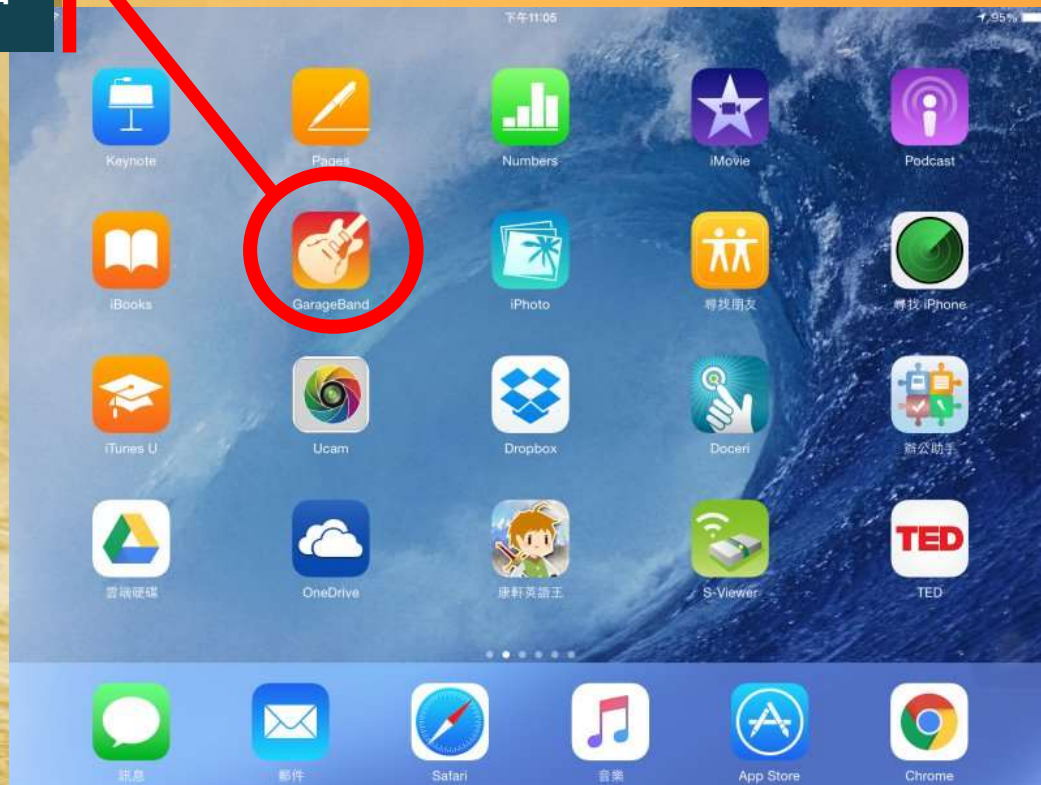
下午11:05

95%

Keynote

Pages

Numbers

iMovie

Podcast

iBooks

GarageBand

iPhoto

尋找朋友

尋找 iPhone

iTunes U

Ucam

Dropbox

Doceri

辦公助手

雲端硬碟

OneDrive

康軒英語王

S-Viewer

TED

TED

訊息

郵件

Safari

音樂

App Store

Chrome